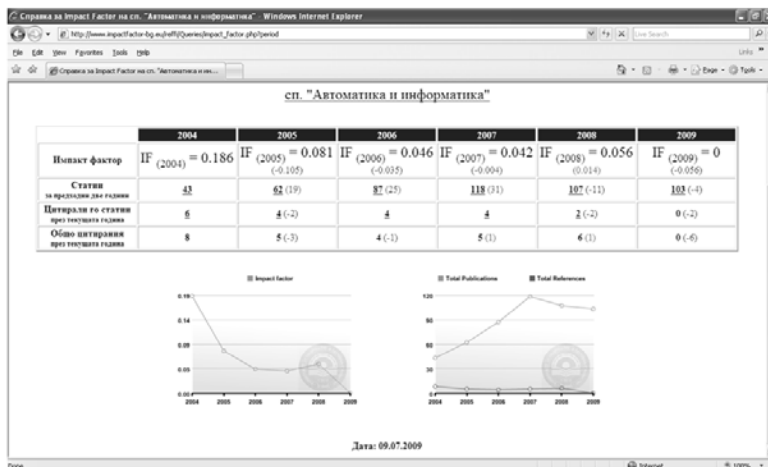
Справка за Impact Factor на сп. "Автоматика и информатика" - Windows Internet Explorer

http://www.impactfactor-bg.eu/reff/Queries/impact_factor.php?period

Live Search

File Edit View Favorites Tools Help

Links

Справка за Impact Factor на сп. "Автоматика и ин...

Page Tools

сп. "Автоматика и информатика"

| | 2004 | 2005 | 2006 | 2007 | 2008 | 2009 |
|---|---|---|---|---|---|---|
| Импакт фактор | IF $_{(2004)}$ = 0.186 | IF $_{(2005)}$ = 0.081 (-0.105) | IF $_{(2006)}$ = 0.046 (-0.035) | IF $_{(2007)}$ = 0.042 (-0.004) | IF $_{(2008)}$ = 0.056 (0.014) | IF $_{(2009)}$ = 0 (-0.056) |
| Статии за предходни две години | 43 | 62 (19) | 87 (25) | 118 (31) | 107 (-11) | 103 (-4) |
| Цитирали го статии през текущата година | 6 | 4 (-2) | 4 | 4 | 2 (-2) | 0 (-2) |
| Общо цитирания през текущата година | 8 | 5 (-3) | 4 (-1) | 5 (1) | 6 (1) | 0 (-6) |

Impact factor

0.19
0.14
0.09
0.05
0.00
2004 2005 2006 2007 2008 2009

Total Publications
Total References

120
90
60
30
0
2004 2005 2006 2007 2008 2009

Дата: 09.07.2009

Done
Internet
100%